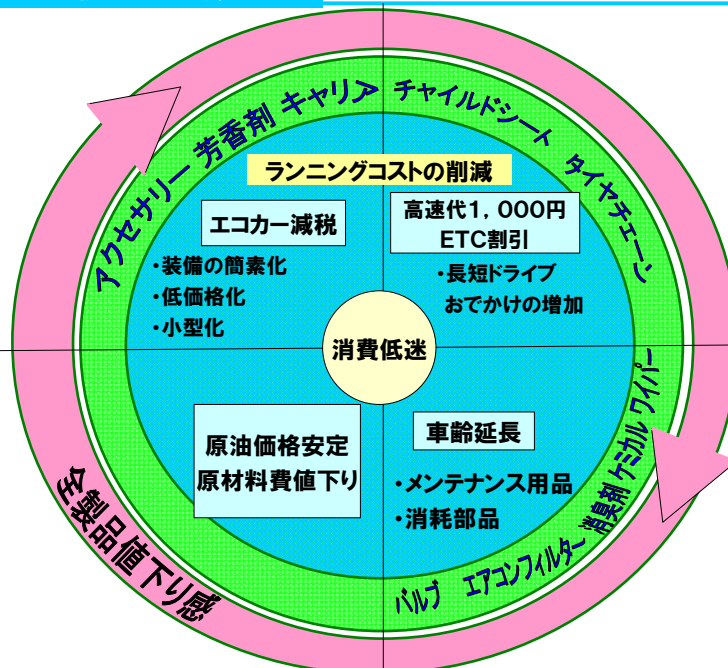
アクセサリー 芳香剤 キャリア チャイルドシート タイヤチェーン

ランニングコストの削減

エコカー減税

・装備の簡素化
・低価格化
・小型化

高速代1，000円
ETC割引

・長短ドライブ
おでかけの増加

消費低迷

原油価格安定
原材料費値下り

車齢延長

・メンテナンス用品
・消耗部品

ワイパー ケミカル 消臭剤 エアコンフィルター バルブ

全製品値下り感